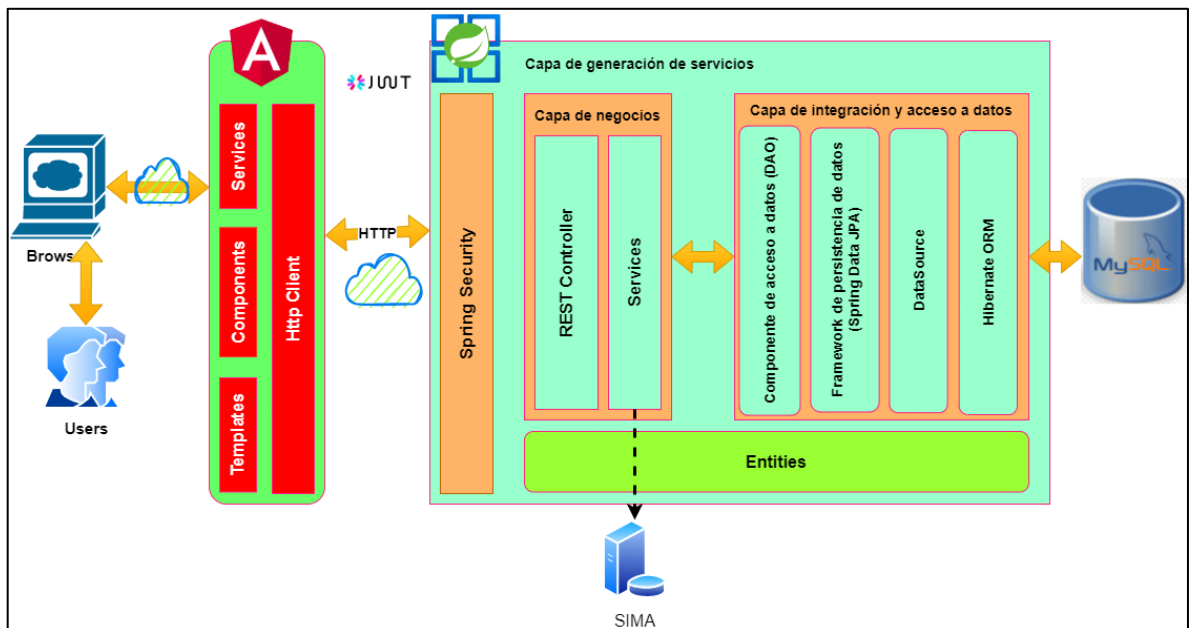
Browser

Users

Services

Components

Templates

Http Client

JWT

HTTP

Capa de generación de servicios

Spring Security

Capa de negocios

REST Controller

Services

Capa de integración y acceso a datos

Componente de acceso a datos (DAO)

Framework de persistencia de datos (Spring Data JPA)

DataSource

Hibernate ORM

Entities

MySQL

SIMA